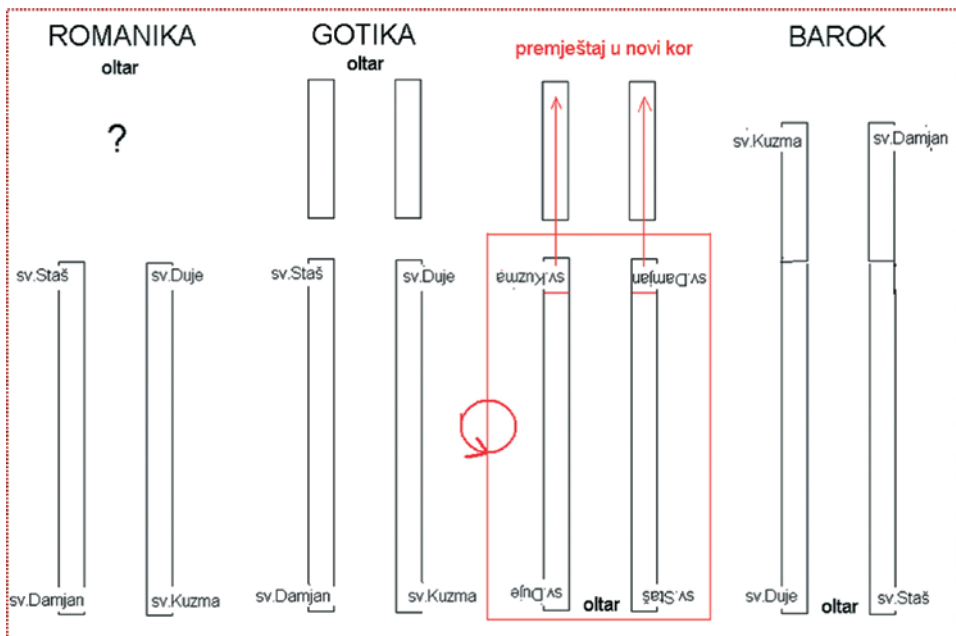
ROMANIKA
oltar
?
sv.Staš
sv.Duje
sv.Damjan
sv.Kuzma

GOTIKA
oltar
sv.Staš
sv.Duje
sv.Damjan
sv.Kuzma

premještaj u novi kor
sv.Kuzma
sv.Damjan
sv.Duje
oltar
sv.Staš

BAROK
sv.Kuzma
sv.Damjan
sv.Duje
oltar
sv.Staš